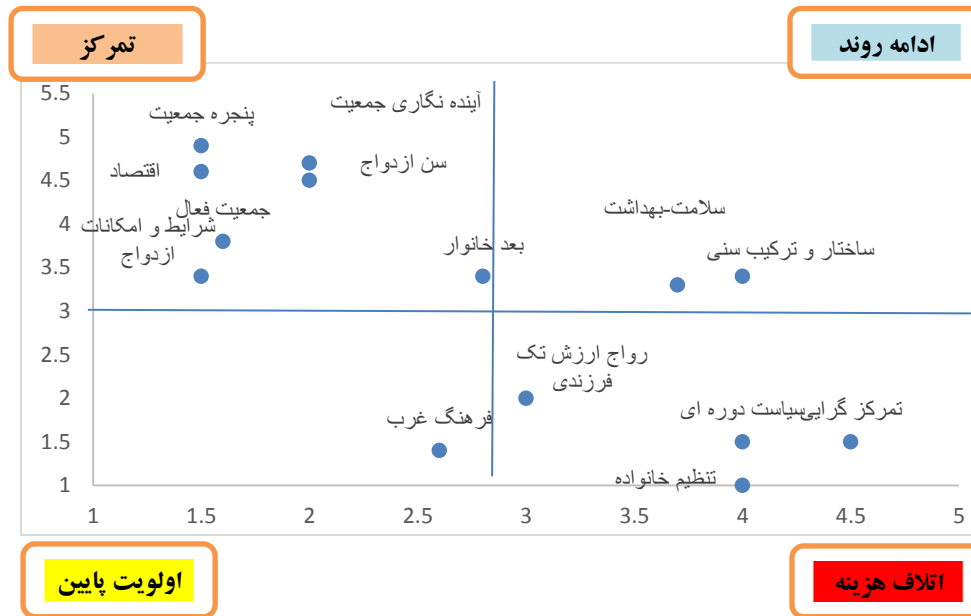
تمرکز

ادامه روند

5.5
5
4.5
4
3.5
3
2.5
2
1.5
1

1
1.5
2
2.5
3
3.5
4
4.5
5

پنجره جمعیت
آینده نگاری جمعیت
اقتصاد
سن ازدواج
جمعیت فعال
شرایط و امکانات ازدواج
سلامت-بهداشت
بعد خانوار
ساختار و ترکیب سنی
رواج ارزش تک فرزندی
تمرکز گرایی
سیاست دوره ای
فرهنگ غرب
تنظیم خانواده

اولویت پایین

اتلاف هزینه